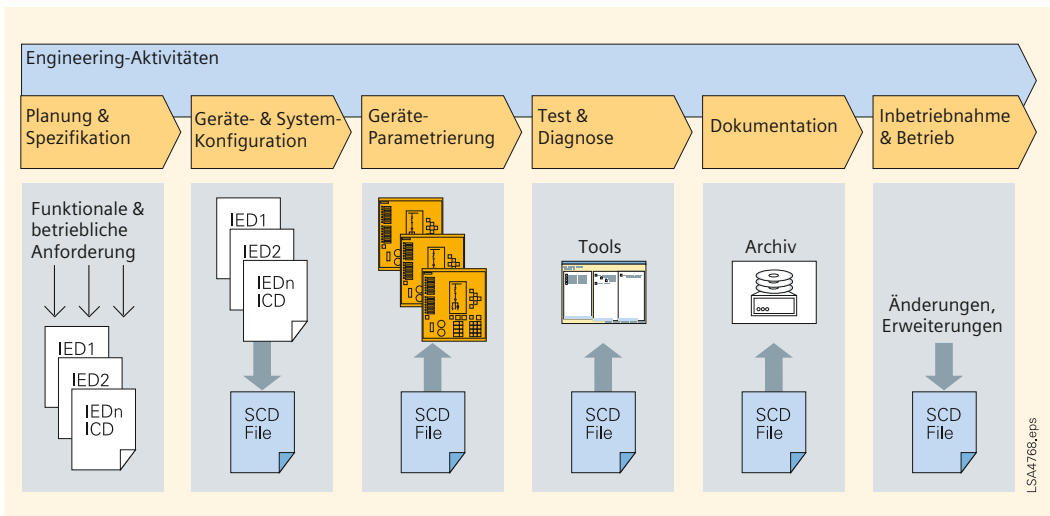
Engineering-Aktivitäten

Planung & Spezifikation

Geräte- & System-Konfiguration

Geräte-Parametrierung

Test & Diagnose

Dokumentation

Inbetriebnahme & Betrieb

Funktionale & betriebliche Anforderung

IED1

IED2

IEDn ICD

IED1

IED2

IEDn ICD

SCD File

SCD File

Tools

SCD File

Archiv

SCD File

Änderungen, Erweiterungen

SCD File

LSA4768.eps